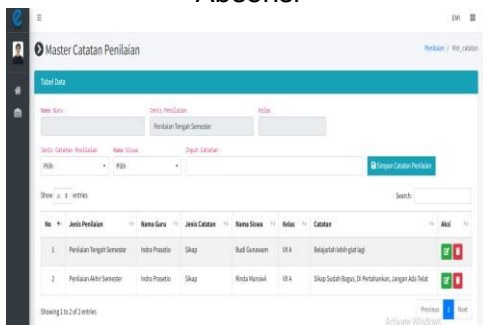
Absensi

EHI

Master Catatan Penilaian

Penilaian / Mst_catatan

Tabel Data

Nama Guru

Jenis Penilaian

Kelas

Penilaian Tengah Semester

Jenis Catatan Penilaian

Nama Siswa

Input Catatan

Pilih

Pilih

Simpan Catatan Penilaian

Show 10 entries

Search:

| No | Jenis Penilaian | Nama Guru | Jenis Catatan | Nama Siswa | Kelas | Catatan | Aksi |
|---|---|---|---|---|---|---|---|
| 1 | Penilaian Tengah Semester | Indra Prasetio | Sikap | Budi Gunawan | VII A | Belajarlah lebih giat lagi | |
| 2 | Penilaian Akhir Semester | Indra Prasetio | Sikap | Rinda Marsiwi | VII A | Sikap Sudah Bagus, Di Pertahankan, Jangan Ada Telat | |

Showing 1 to 2 of 2 entries

Previous 1 Next

Activate Windows